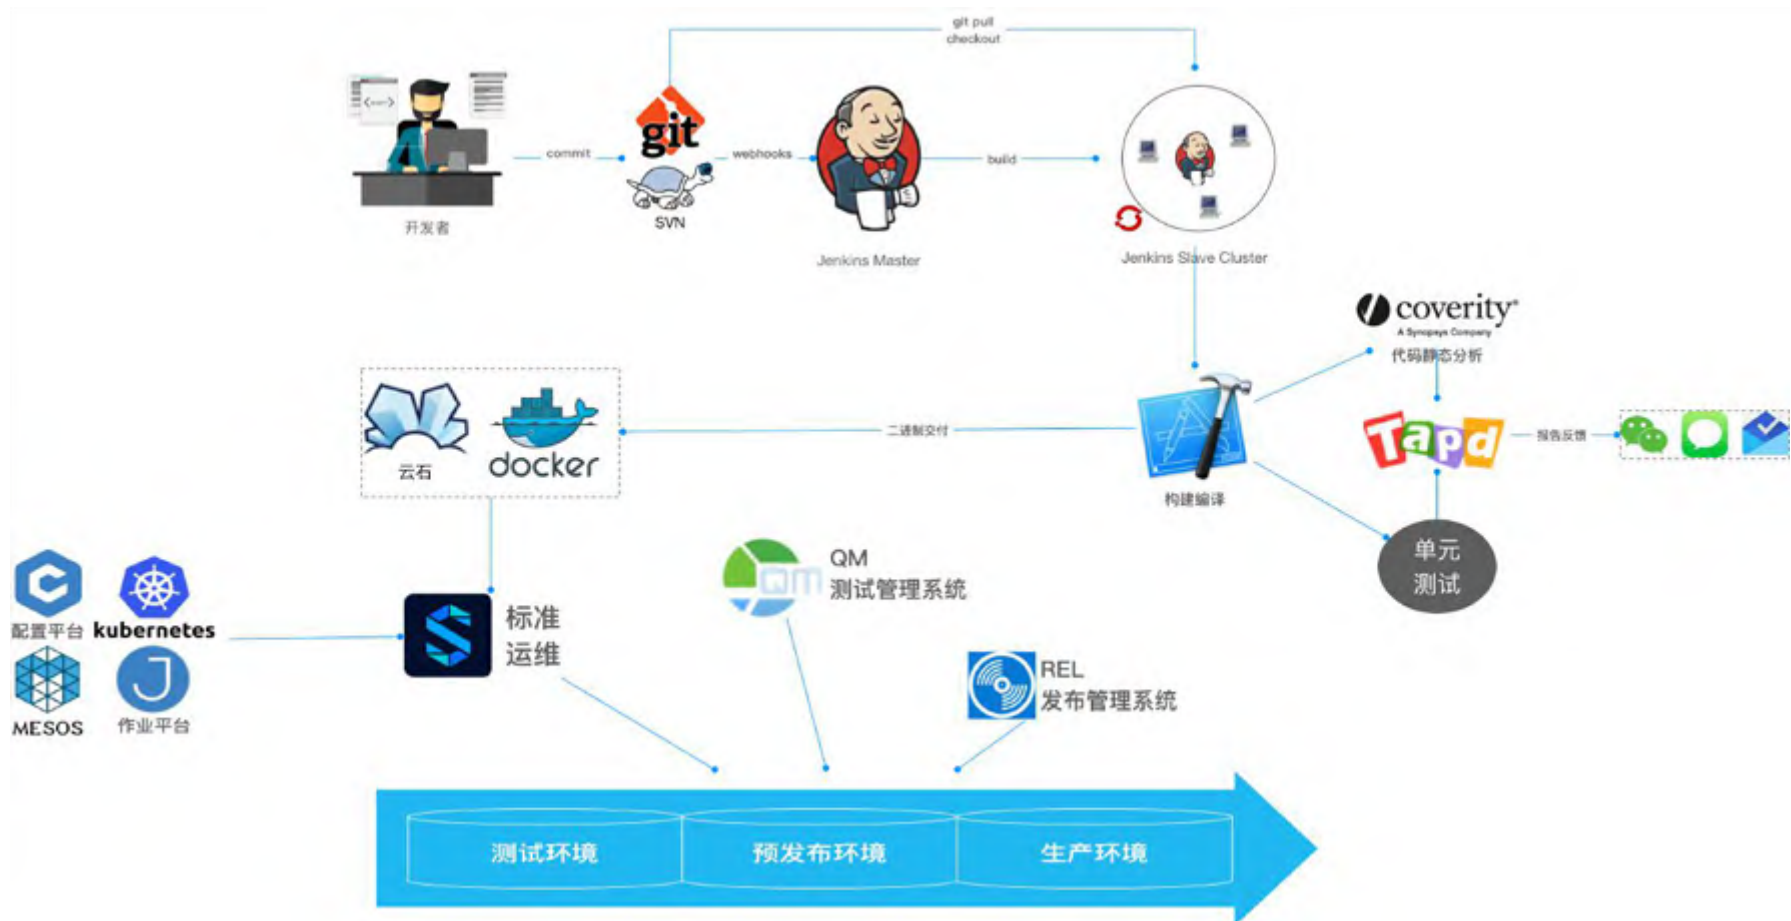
git pull
checkout

开发者

commit

git

SVN

webhooks

Jenkins Master

build

Jenkins Slave Cluster

coverity
A Synopsys Company
代码静态分析

云石

docker

二进制交付

构建编译

Tapd

报告反馈

单元
测试

配置平台

kubernetes

MESOS

作业平台

标准
运维

QM
测试管理系统

REL
发布管理系统

测试环境

预发布环境

生产环境